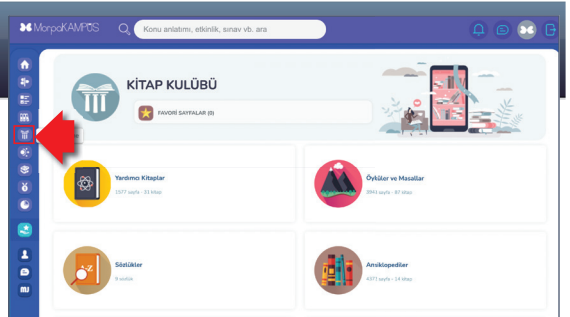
MorpaKAMPÜS

Konu anlatımı, etkinlik, sınav vb. ara

KİTAP KULÜBÜ

FAVORİ SAYFALAR (0)

Yardımcı Kitaplar
1577 sayfa - 33 kitap

Öyküler ve Masallar
3943 sayfa - 87 kitap

Sözlükler
9 sözlük

Ansiklopediler
4371 sayfa - 14 kitap